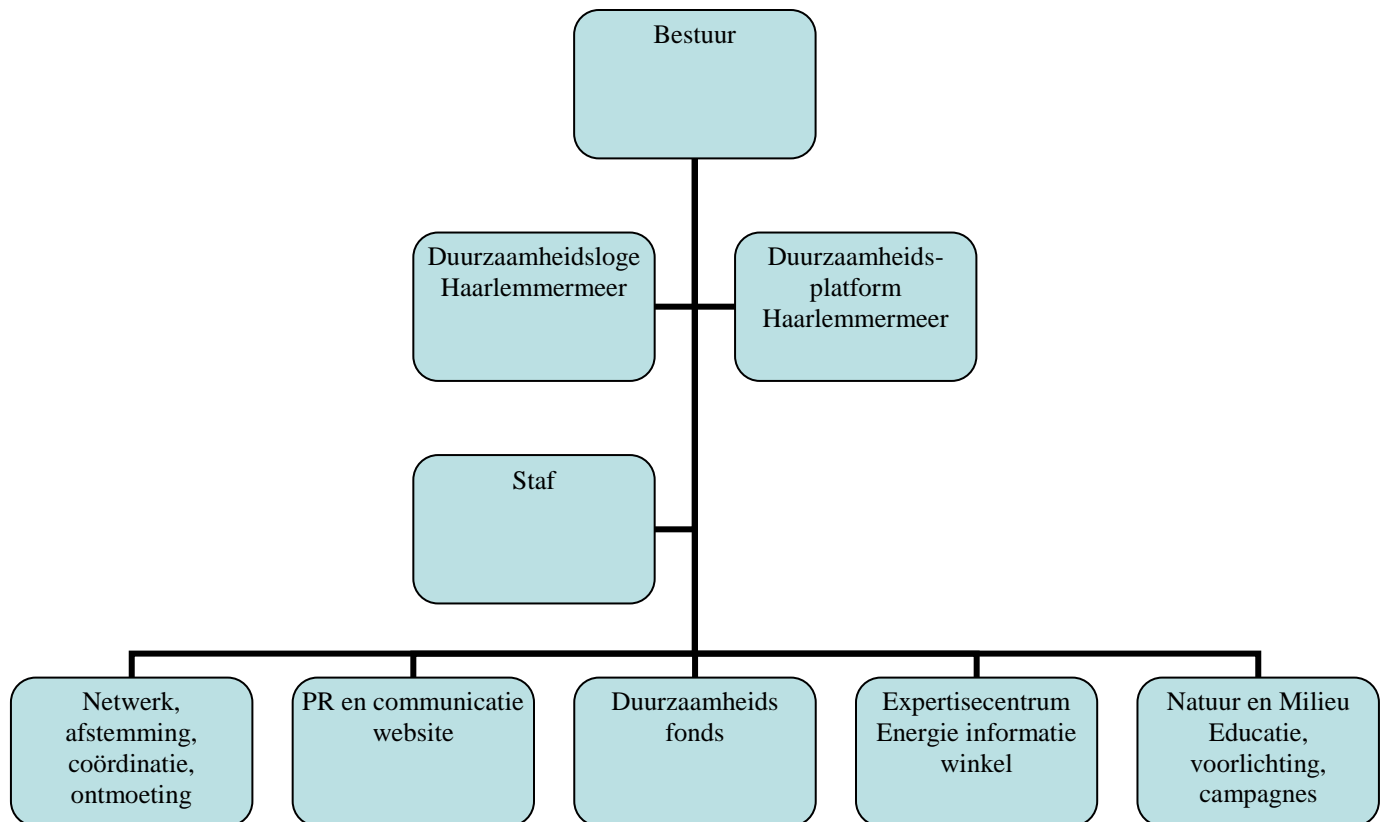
Bestuur

Duurzaamheidsloge Haarlemmermeer

Duurzaamheids-platform Haarlemmermeer

Staf

Netwerk, afstemming, coördinatie, ontmoeting

PR en communicatie website

Duurzaamheids fonds

Expertisecentrum Energie informatie winkel

Natuur en Milieu Educatie, voorlichting, campagnes